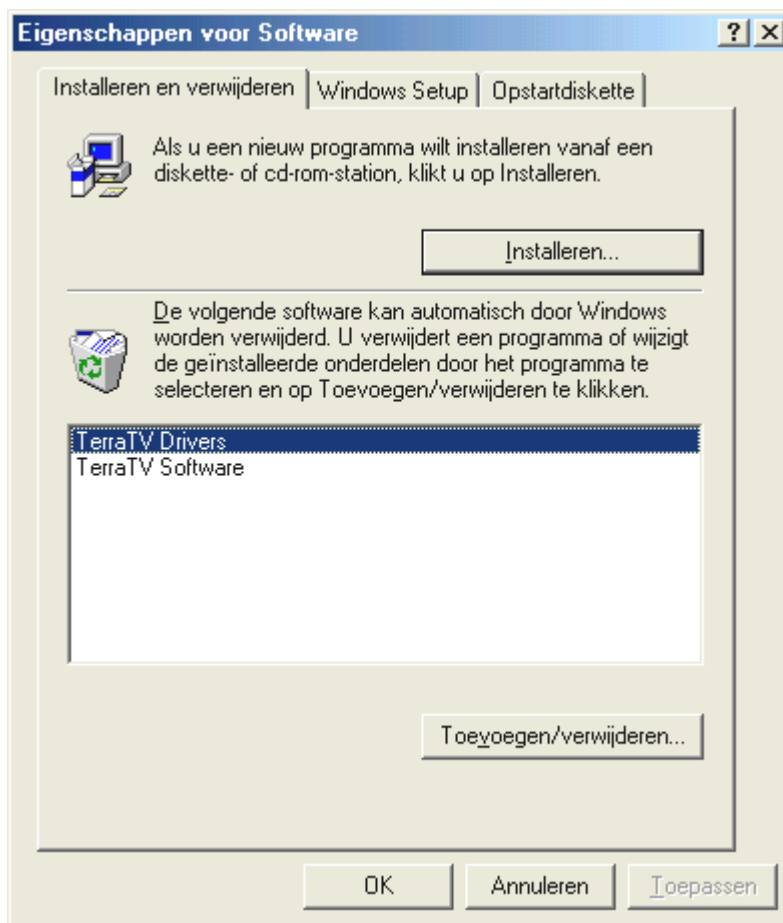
Eigenschappen voor Software

? X

Installeren en verwijderen | Windows Setup | Opstartdiskette

Als u een nieuw programma wilt installeren vanaf een diskette- of cd-rom-station, klikt u op Installeren.

Installeren...

De volgende software kan automatisch door Windows worden verwijderd. U verwijdert een programma of wijzigt de geïnstalleerde onderdelen door het programma te selecteren en op Toevoegen/verwijderen te klikken.

TerraTV Drivers
TerraTV Software

Toevoegen/verwijderen...

OK | Annuleren | Toepassen